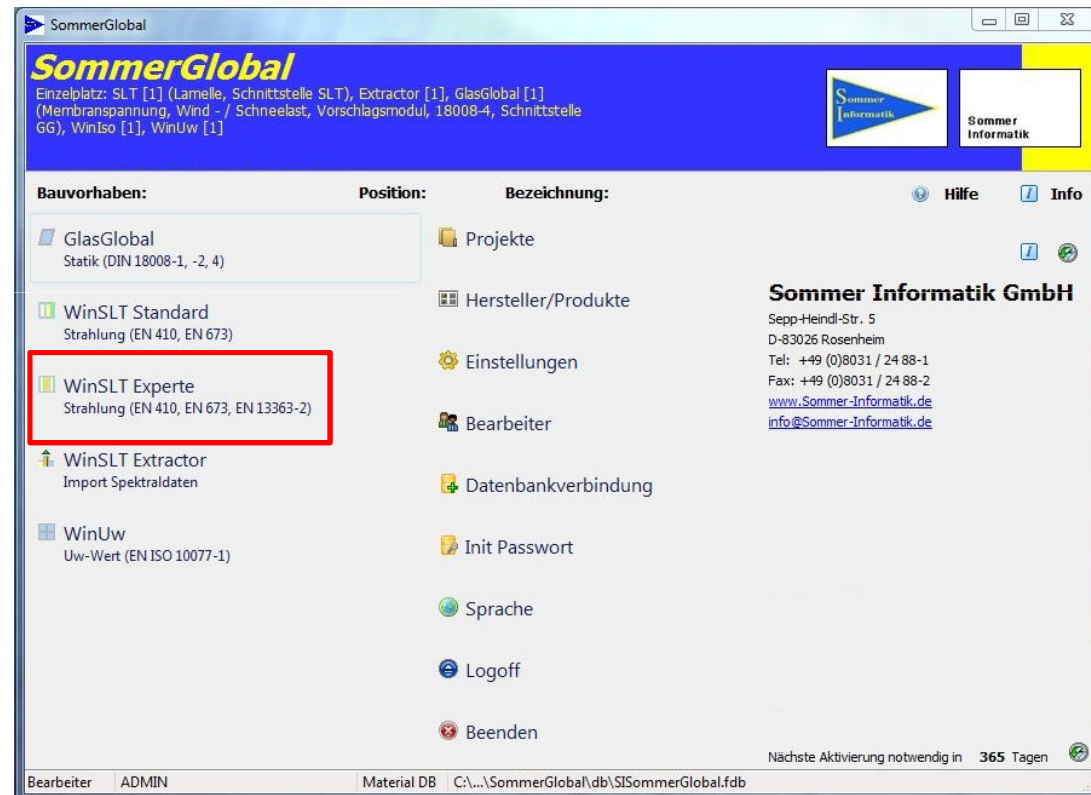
SommerGlobal

SommerGlobal
Einzelplatz: SLT [1] (Lamelle, Schnittstelle SLT), Extractor [1], GlasGlobal [1] (Membranspannung, Wind - / Schneelast, Vorschlagsmodul, 18008-4, Schnittstelle GG), WinIso [1], WinUw [1]

Sommer Informatik

Sommer Informatik

Bauvorhaben: Position: Bezeichnung: Hilfe Info

GlasGlobal
Statik (DIN 18008-1, -2, 4)

WinSLT Standard
Strahlung (EN 410, EN 673)

WinSLT Experte
Strahlung (EN 410, EN 673, EN 13363-2)

WinSLT Extractor
Import Spektraldaten

WinUw
Uw-Wert (EN ISO 10077-1)

Projekte

Hersteller/Produkte

Einstellungen

Bearbeiter

Datenbankverbindung

Init Passwort

Sprache

Logoff

Beenden

Sommer Informatik GmbH
Sepp-Heindl-Str. 5
D-83026 Rosenheim
Tel: +49 (0)8031 / 24 88-1
Fax: +49 (0)8031 / 24 88-2
www.Sommer-Informatik.de
info@Sommer-Informatik.de

Nächste Aktivierung notwendig in 365 Tagen

Bearbeiter ADMIN Material DB C:\...\SommerGlobal\db\SISommerGlobal.fdb